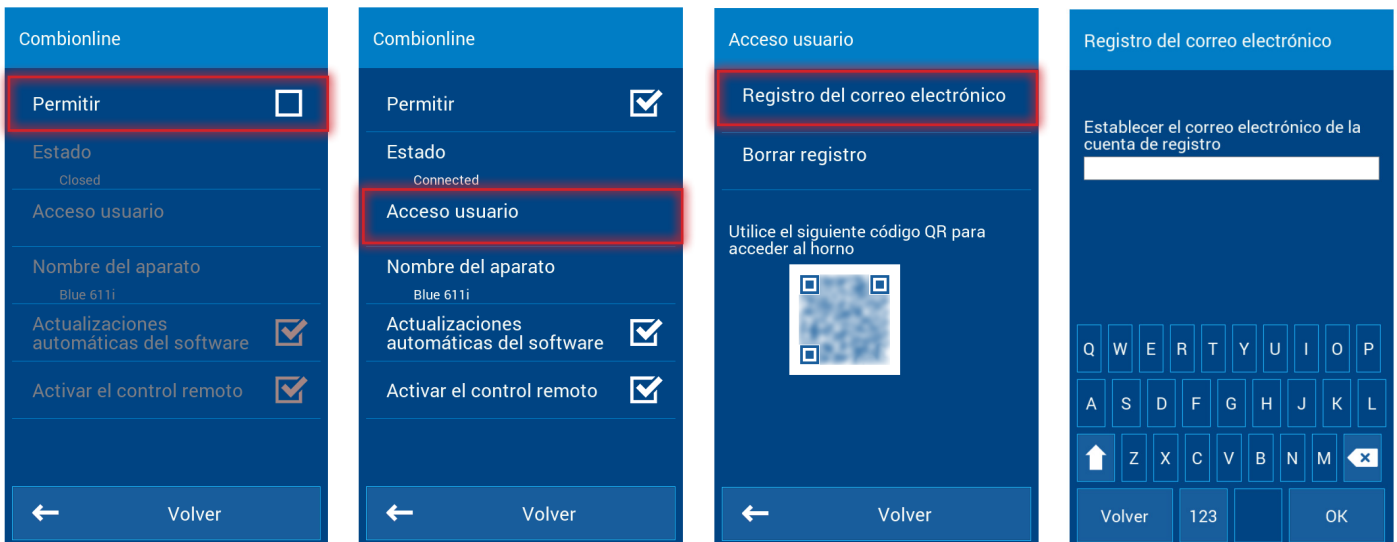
Combionline

Permitir

Estado
Closed

Acceso usuario

Nombre del aparato
Blue 611i

Actualizaciones automáticas del software

Activar el control remoto

Volver

Combionline

Permitir

Estado
Connected

Acceso usuario

Nombre del aparato
Blue 611i

Actualizaciones automáticas del software

Activar el control remoto

Volver

Acceso usuario

Registro del correo electrónico

Borrar registro

Utilice el siguiente código QR para acceder al horno

Volver

Registro del correo electrónico

Establecer el correo electrónico de la cuenta de registro

Q W E R T Y U I O P
A S D F G H J K L
Z X C V B N M

Volver 123 OK